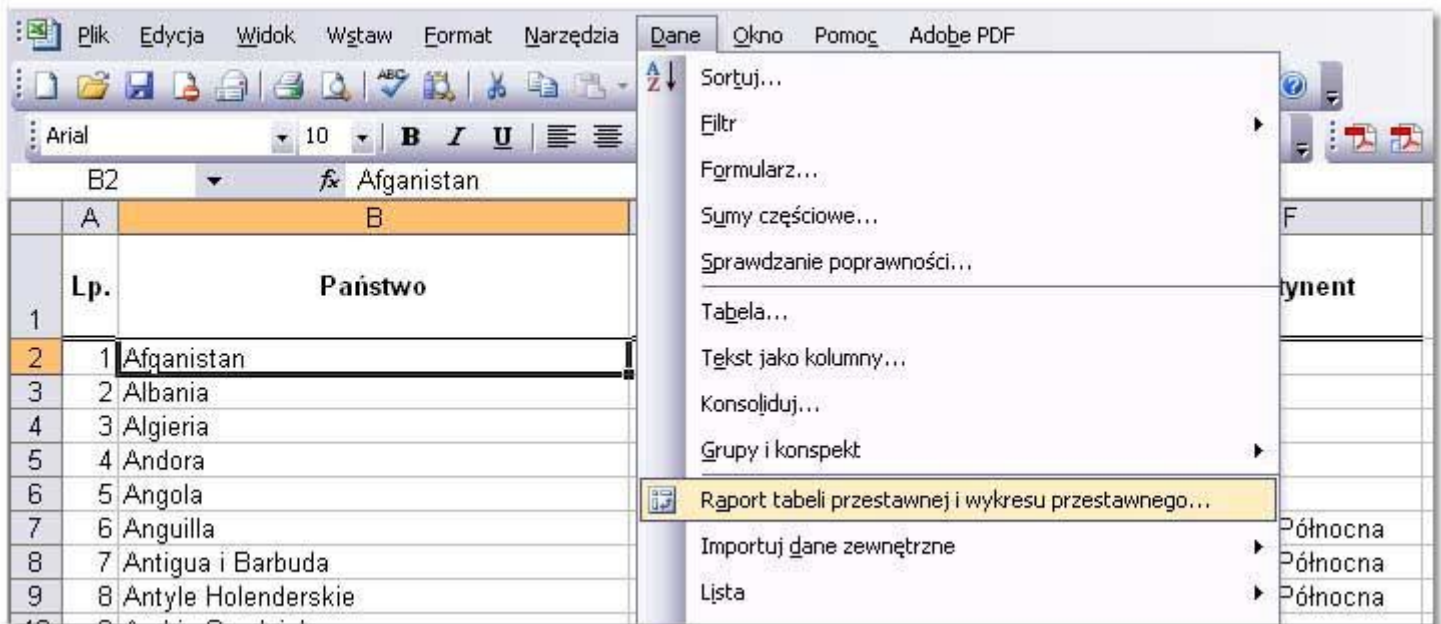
Plik Edycja Widok Wstaw Format Narzędzia Dane Okno Pomoc Adobe PDF

Arial 10 B I U

B2 Afganistan

Sortuj...
Filtr
Formularz...
Sumy częściowe...
Sprawdzanie poprawności...
Tabela...
Tekst jako kolumny...
Konsoliduj...
Grupy i konspekt
Raport tabeli przestawnej i wykresu przestawnego...
Importuj dane zewnętrzne
Lista

| | A | B | F |
|---|---|---|---|
| 1 | Lp. | Państwo | tynent |
| 2 | 1 | Afganistan | |
| 3 | 2 | Albania | |
| 4 | 3 | Algieria | |
| 5 | 4 | Andora | |
| 6 | 5 | Angola | |
| 7 | 6 | Anguilla | Północna |
| 8 | 7 | Antigua i Barbuda | Północna |
| 9 | 8 | Antyle Holenderskie | Północna |